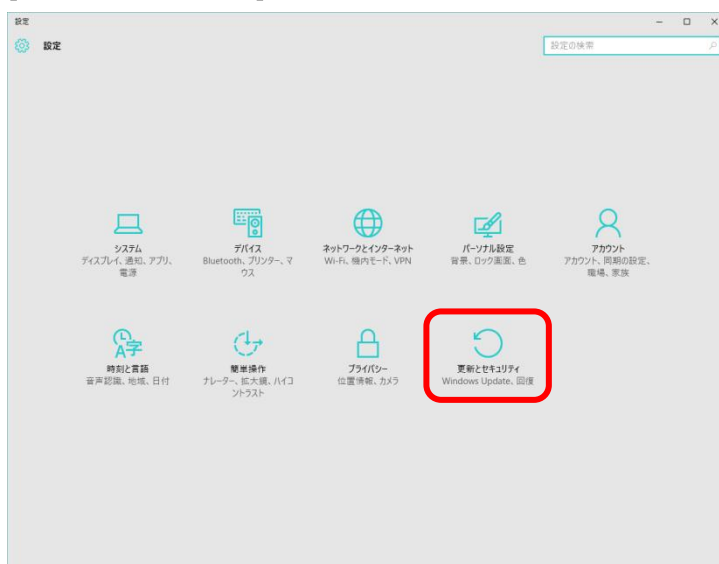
設定

設定

設定の検索

システム
ディスプレイ、通知、アプリ、電源

デバイス
Bluetooth、プリンター、マウス

ネットワークとインターネット
Wi-Fi、機内モード、VPN

パーソナル設定
背景、ロック画面、色

アカウント
アカウント、同期の設定、職場、家族

時刻と言語
音声認識、地域、日付

簡単操作
ナレーター、拡大鏡、ハイコントラスト

プライバシー
位置情報、カメラ

更新とセキュリティ
Windows Update、回復